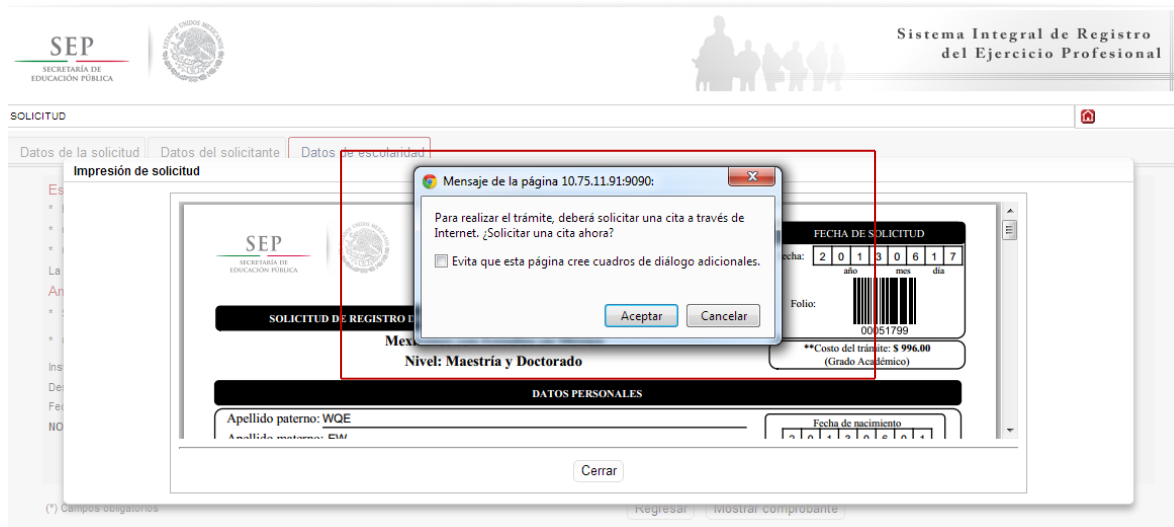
SEP
SECRETARÍA DE EDUCACIÓN PÚBLICA

Sistema Integral de Registro del Ejercicio Profesional

SOLICITUD

Datos de la solicitud | Datos del solicitante | Datos de escolaridad

Impresión de solicitud

Mensaje de la página 10.75.11.91:9090:

Para realizar el trámite, deberá solicitar una cita a través de Internet. ¿Solicitar una cita ahora?

Evita que esta página cree cuadros de diálogo adicionales.

Aceptar | Cancelar

SEP
SECRETARÍA DE EDUCACIÓN PÚBLICA

FECHA DE SOLICITUD
Fecha: 2 0 1 3 0 6 1 7
año mes día

Folio:
00051799

SOLICITUD DE REGISTRO D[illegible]

Mex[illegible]

Nivel: Maestría y Doctorado

**Costo del trámite: $ 996.00
(Grado Académico)

DATOS PERSONALES

Apellido paterno: WQE
Apellido materno: EW

Fecha de nacimiento

Cerrar

(*) Campos obligatorios

Regresar | Mostrar comprobante